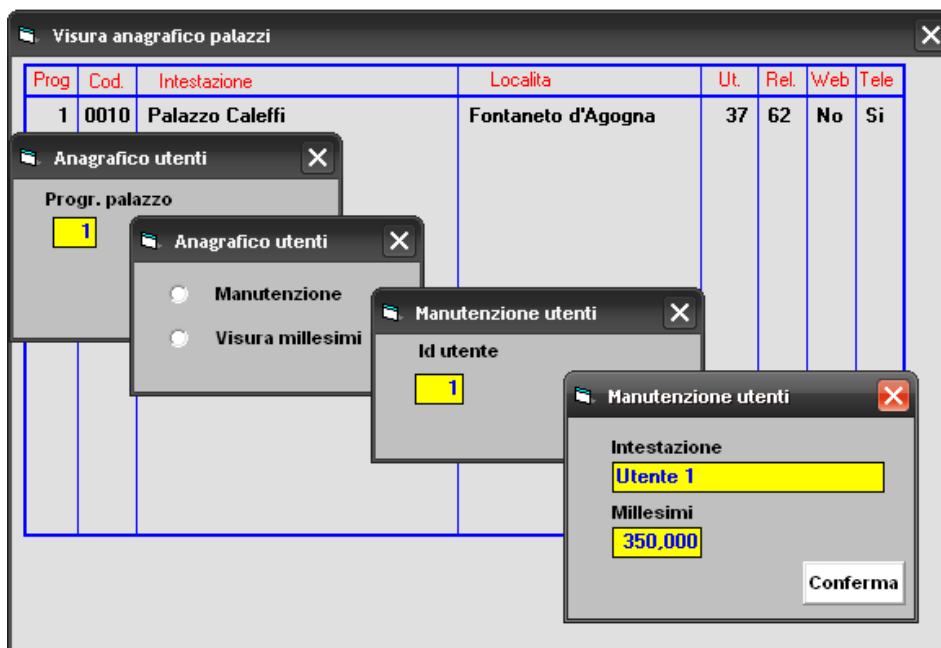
Visura anagrafico palazzi

| Prog | Cod. | Intestazione | Localita | Ut. | Rel. | Web | Tele |
|---|---|---|---|---|---|---|---|
| 1 | 0010 | Palazzo Caleffi | Fontaneto d'Agogna | 37 | 62 | No | Si |

Anagrafico utenti

Progr. palazzo

1

Anagrafico utenti

Manutenzione

Visura millesimi

Manutenzione utenti

Id utente

1

Manutenzione utenti

Intestazione

Utente 1

Millesimi

350,000

Conferma